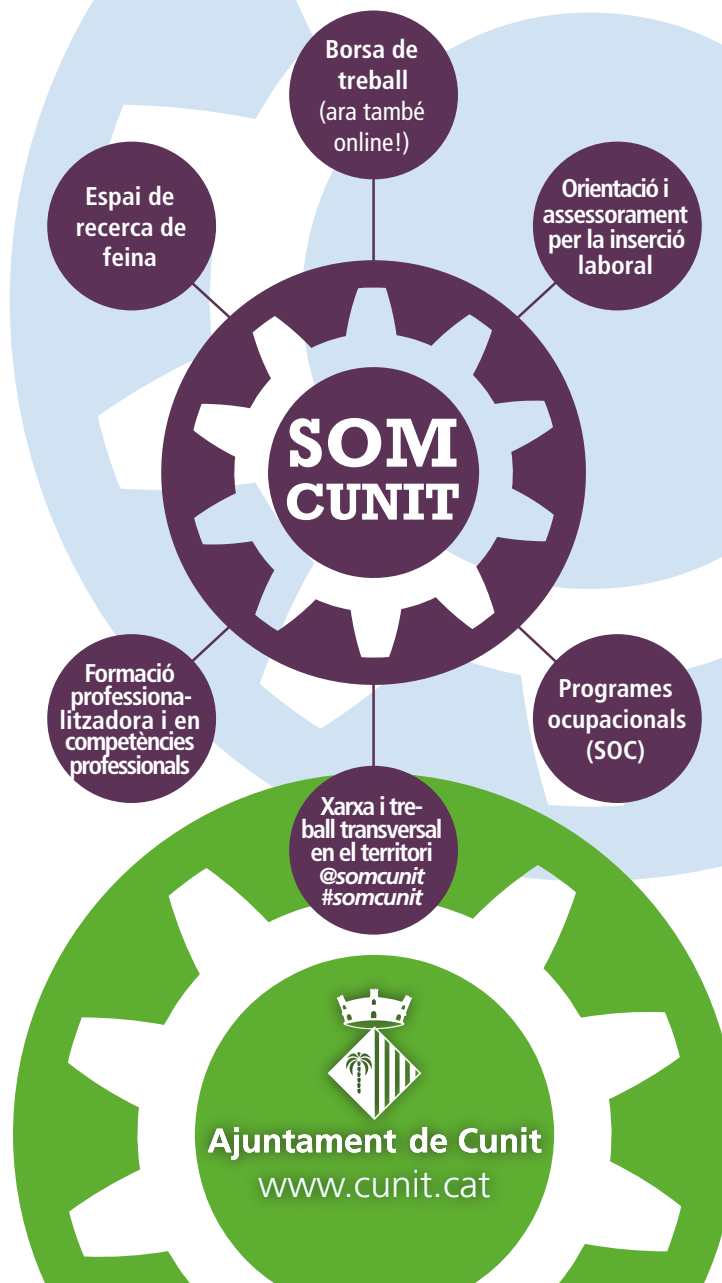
Borsa de treball
(ara també online!)

Espai de recerca de feina

Orientació i assessorament per la inserció laboral

SOM CUNIT

Formació professionalitzadora i en competències professionals

Programes ocupacionals (SOC)

Xarxa i treball transversal en el territori
@somcunit
#somcunit

Ajuntament de Cunit
www.cunit.cat